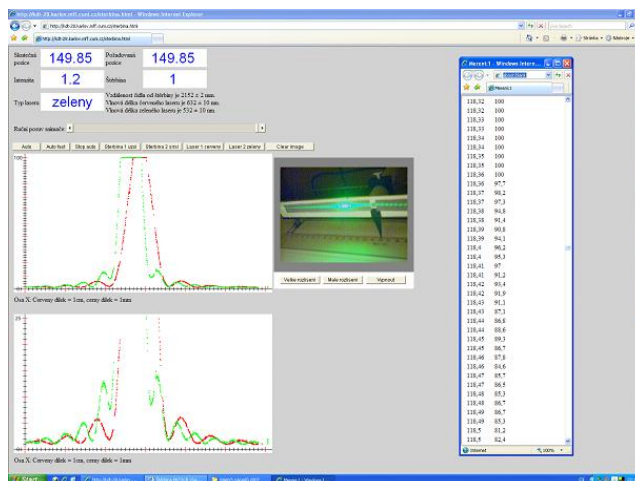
http://kdt-20.karlov.mff.cuni.cz/sterbina.html - Windows Internet Explorer

http://kdt-20.karlov.mff.cuni.cz/sterbina.html

Skutečná pozice 149.85
Požadovaná pozice 149.85
Intenzita 1.2
Štěrbina 1
Typ laseru zeleny
Vzdálenost čidla od štěrbiny je 2152 ± 2 mm.
Vlnová délka červeného laseru je 632 ± 10 nm.
Vlnová délka zeleného laseru je 532 ± 10 nm.

Ruční posuv snímače

Auto | Auto fast | Stop auto | Štěrbina 1 užší | Štěrbina 2 širší | Laser 1 cerveny | Laser 2 zeleny | Clear image

100

Osa X: Cerveny dilek = 1cm, cerny dilek = 1mm

25

Osa X: Cerveny dilek = 1cm, cerny dilek = 1mm

Velke rozliseni | Male rozliseni | Vypnout

Mereni1 - Windows Inter...

118,32 100
118,32 100
118,33 100
118,33 100
118,34 100
118,34 100
118,35 100
118,35 100
118,36 100
118,36 97,7
118,37 98,2
118,37 97,3
118,38 94,8
118,38 91,4
118,39 90,8
118,39 94,1
118,4 96,2
118,4 95,3
118,41 97
118,41 91,2
118,42 93,4
118,42 91,9
118,43 91,1
118,43 87,1
118,44 86,6
118,44 88,6
118,45 89,3
118,45 86,7
118,46 87,8
118,46 84,6
118,47 85,7
118,47 86,5
118,48 85,3
118,48 86,7
118,49 86,7
118,49 85,3
118,5 81,2
118,5 82,4

Internet 100%

Start